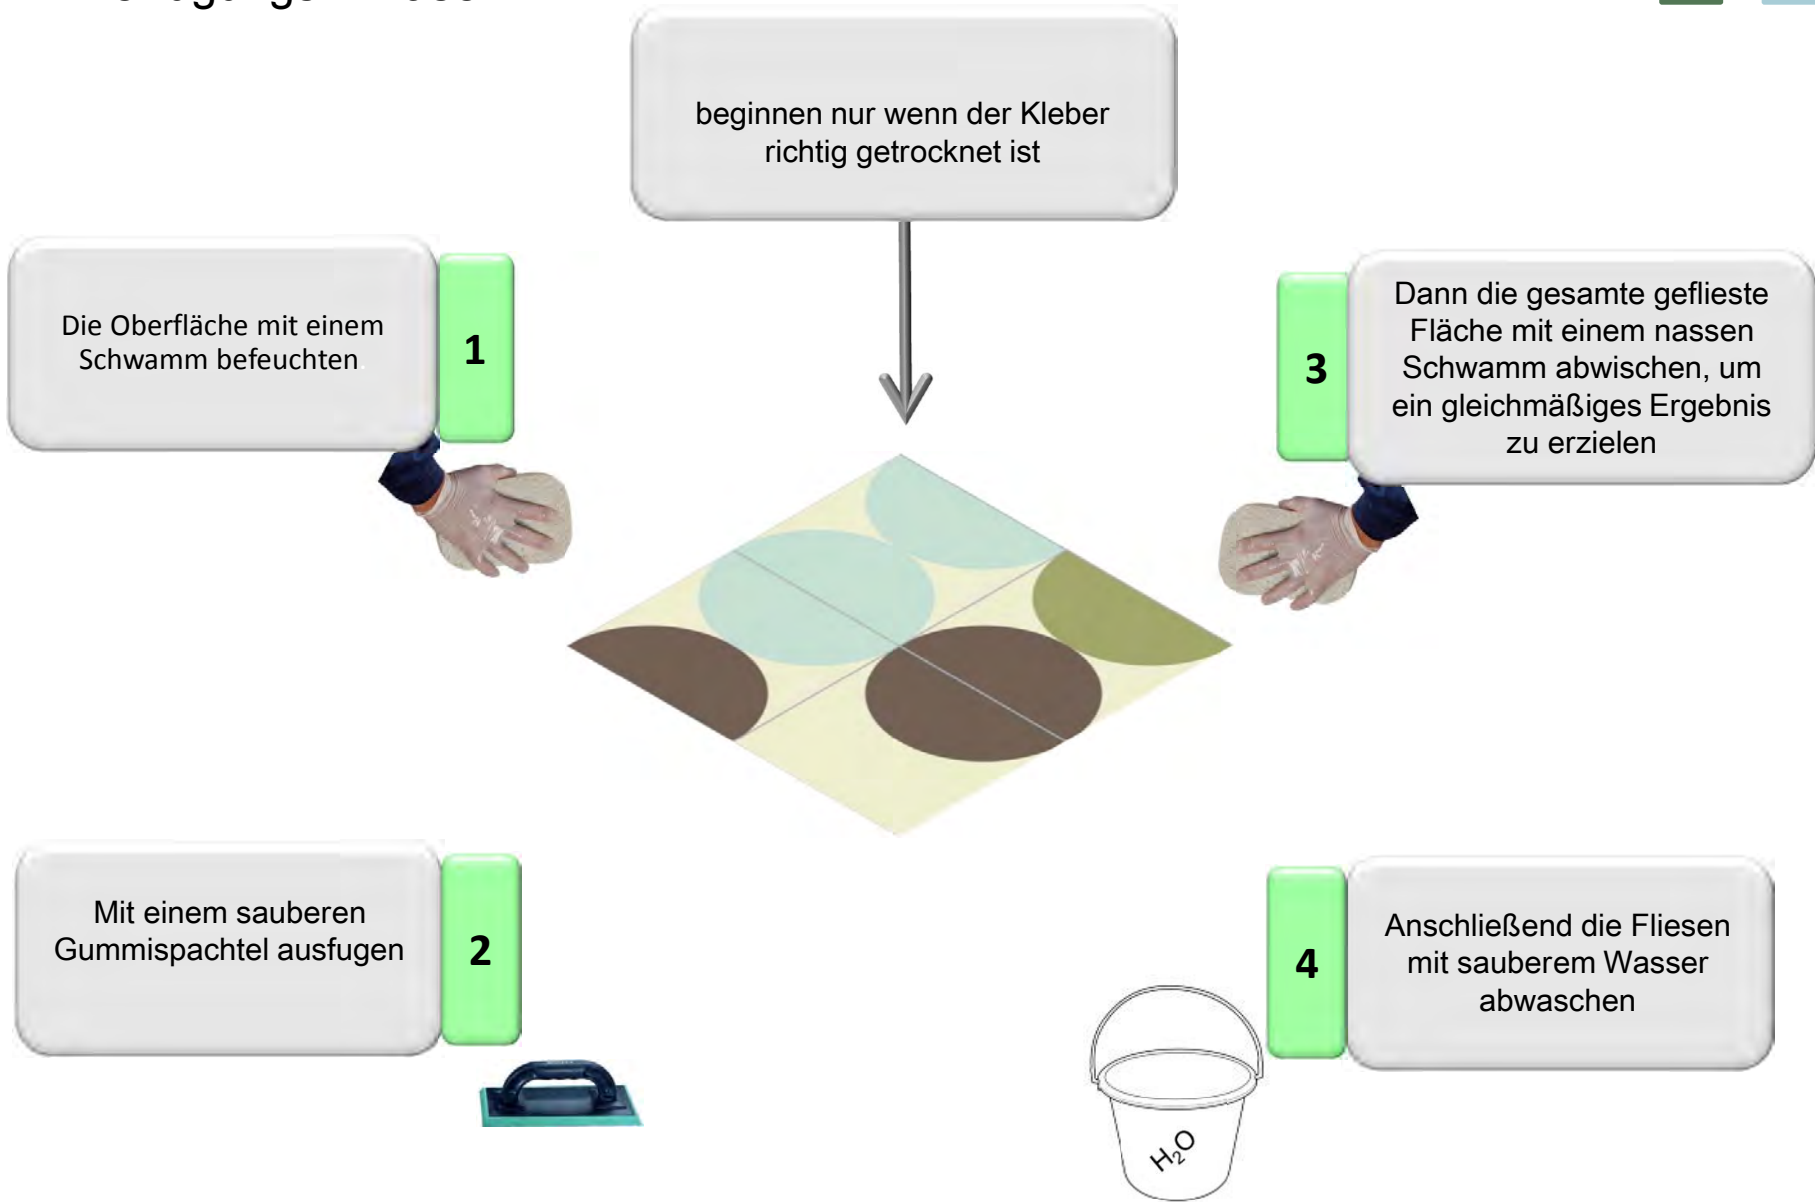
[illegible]

beginnen nur wenn der Kleber richtig getrocknet ist

Die Oberfläche mit einem Schwamm befeuchten

1

3

Dann die gesamte geflieste Fläche mit einem nassen Schwamm abwischen, um ein gleichmäßiges Ergebnis zu erzielen

Mit einem sauberen Gummispachtel ausfugen

2

4

Anschließend die Fliesen mit sauberem Wasser abwaschen

$H_2O$